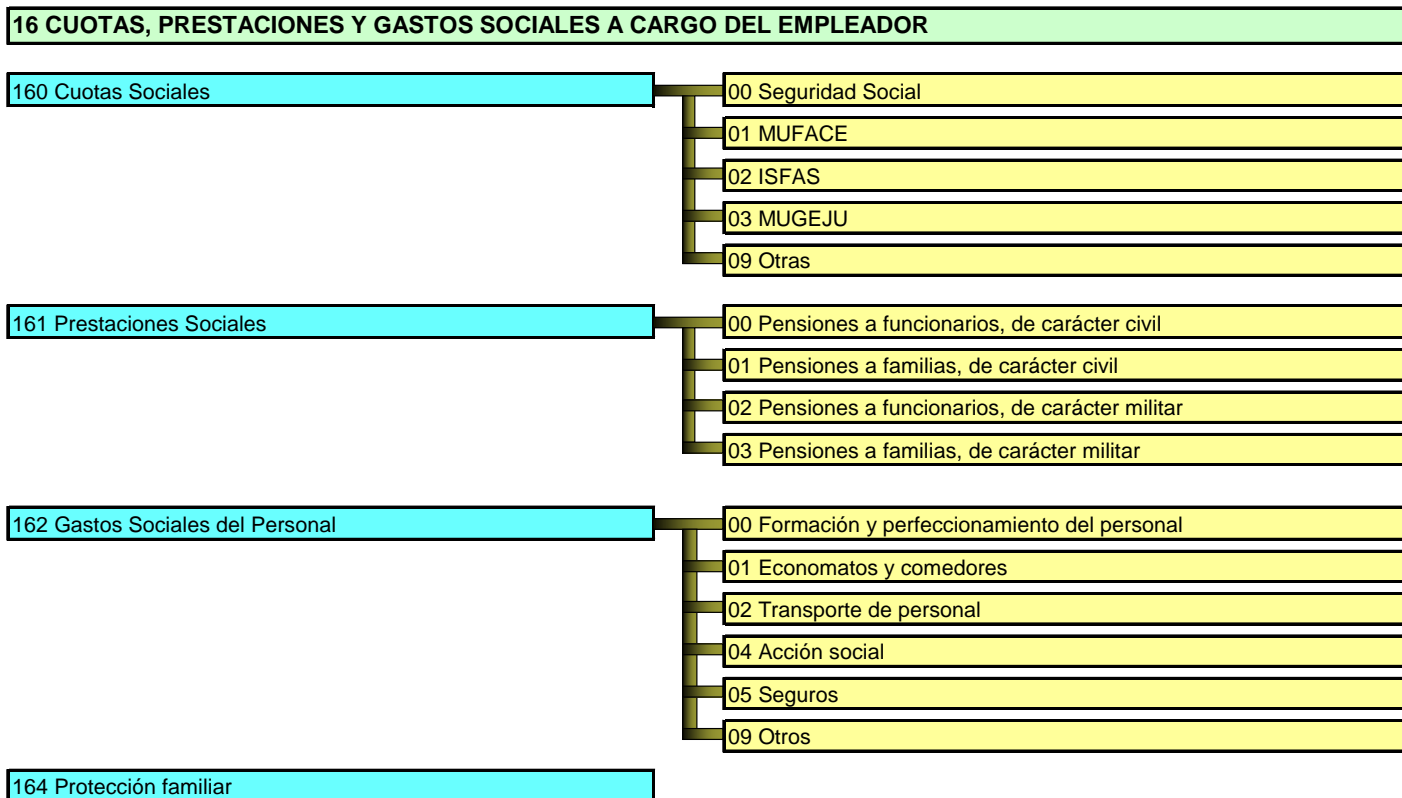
16 CUOTAS, PRESTACIONES Y GASTOS SOCIALES A CARGO DEL EMPLEADOR

160 Cuotas Sociales

00 Seguridad Social
01 MUFACE
02 ISFAS
03 MUGEJU
09 Otras

161 Prestaciones Sociales

00 Pensiones a funcionarios, de carácter civil
01 Pensiones a familias, de carácter civil
02 Pensiones a funcionarios, de carácter militar
03 Pensiones a familias, de carácter militar

162 Gastos Sociales del Personal

00 Formación y perfeccionamiento del personal
01 Economatos y comedores
02 Transporte de personal
04 Acción social
05 Seguros
09 Otros

164 Protección familiar